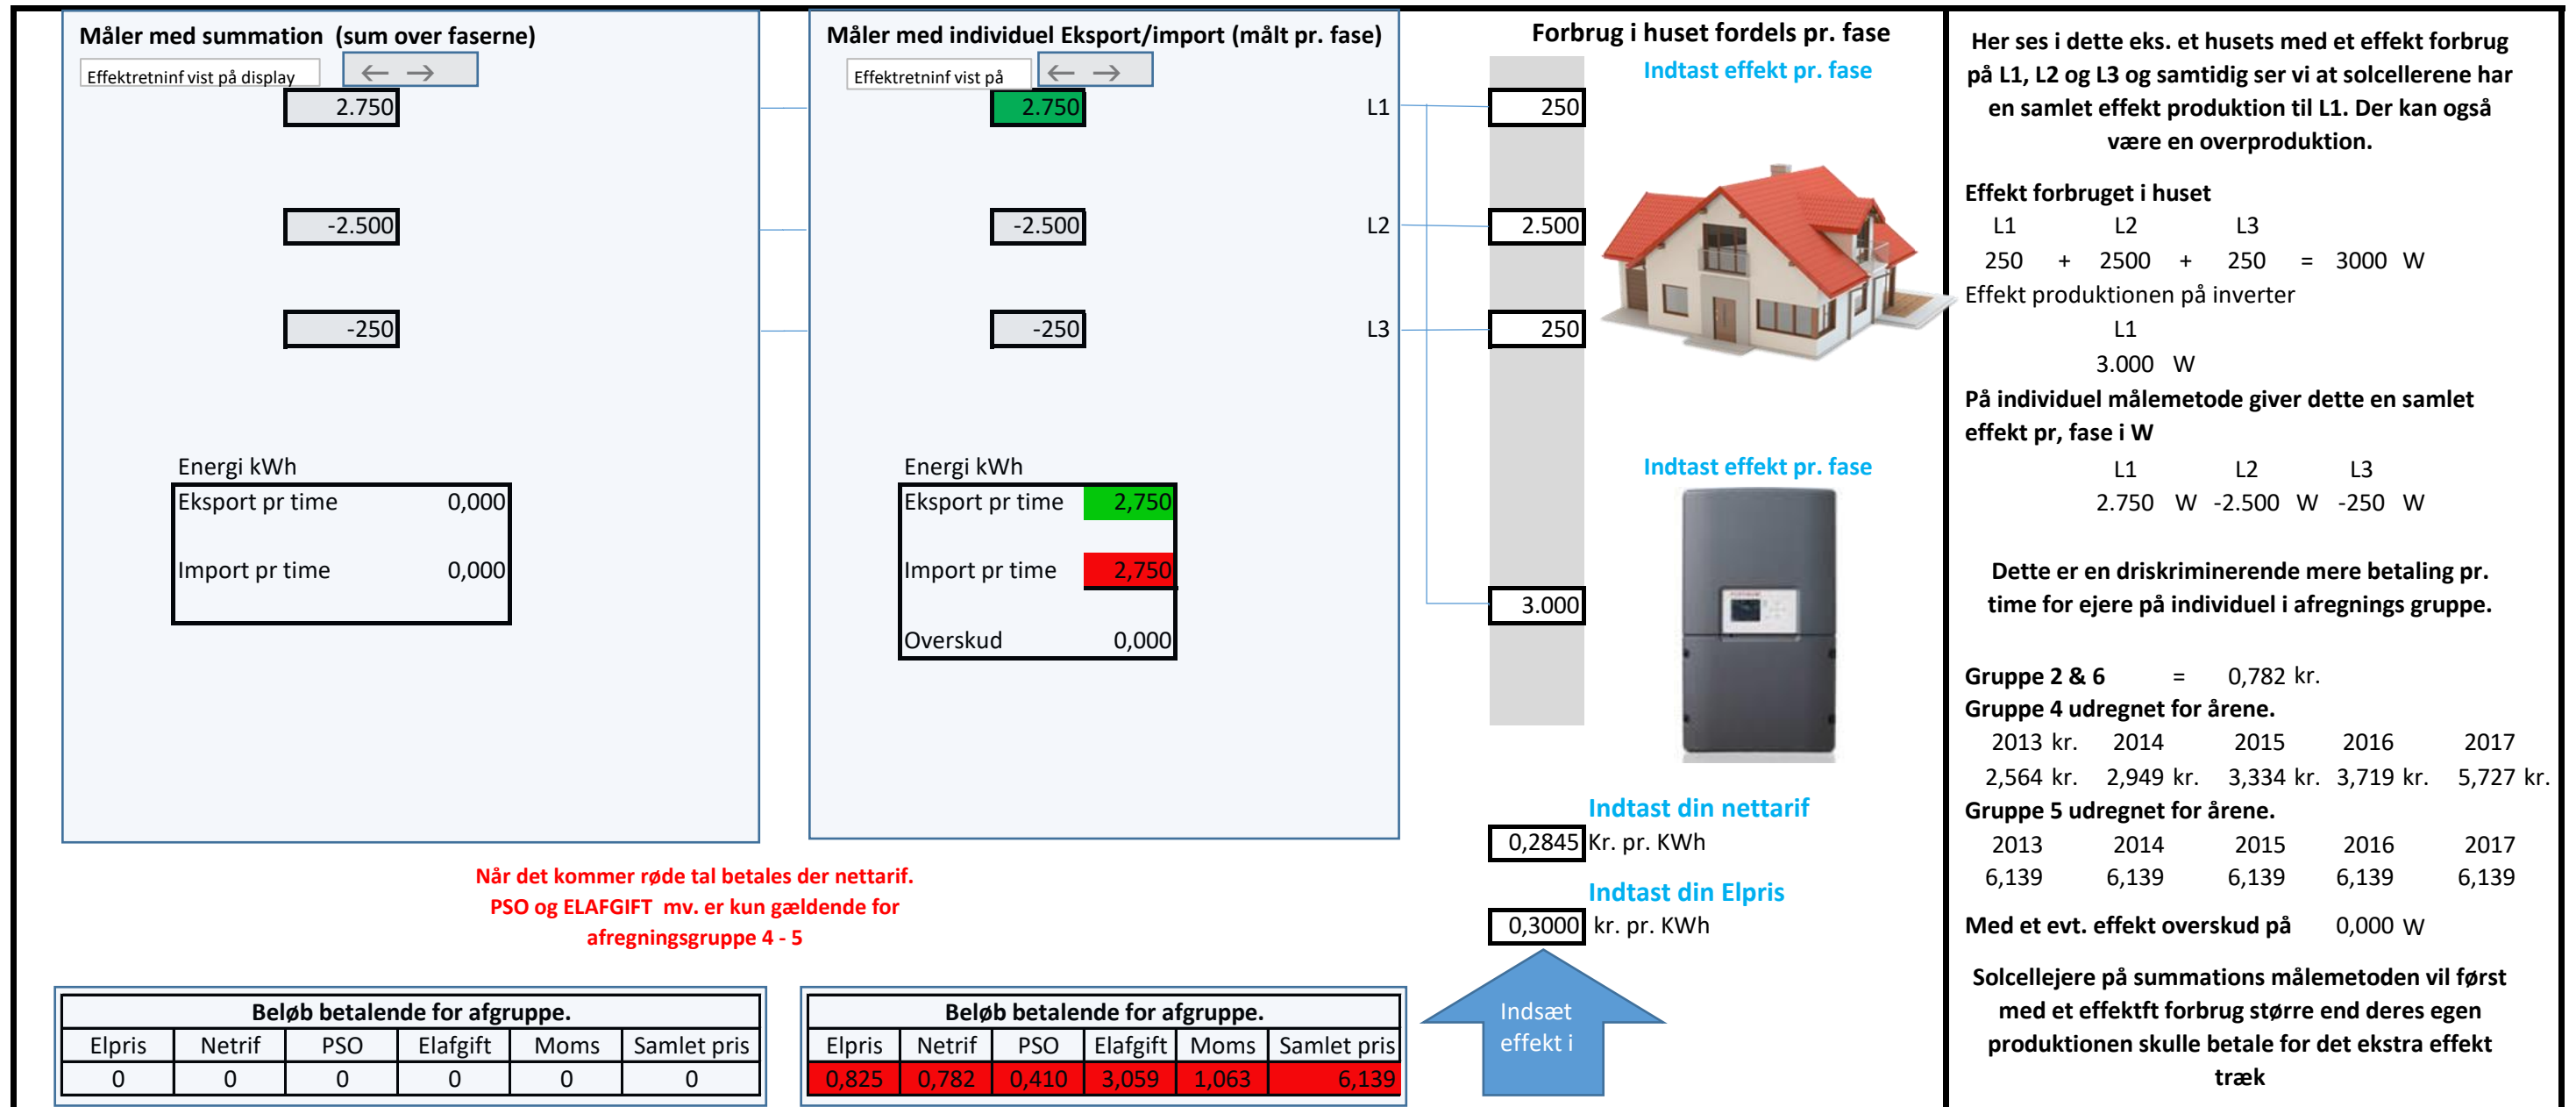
Måler med summation (sum over faserne)

Effektretninf vist på display

2.750

-2.500

-250

Energi kWh

| Eksport pr time | 0,000 |
|---|---|
| Import pr time | 0,000 |

Måler med individuel Eksport/import (målt pr. fase)

Effektretninf vist på

2.750

-2.500

-250

Energi kWh

| Eksport pr time | 2,750 |
|---|---|
| Import pr time | 2,750 |
| Overskud | 0,000 |

L1

L2

L3

Forbrug i huset fordels pr. fase

Indtast effekt pr. fase

250

2.500

250

Indtast effekt pr. fase

3.000

Indtast din nettarif

0,2845 Kr. pr. KWh

Indtast din Elpris

0,3000 kr. pr. KWh

Indsæt effekt i

Når det kommer røde tal betales der nettarif. PSO og ELAFGIFT mv. er kun gældende for afregningsgruppe 4 - 5

| Beløb betalende for afgruppe. | | | | | |
|---|---|---|---|---|---|
| Elpris | Netrif | PSO | Elafgift | Moms | Samlet pris |
| 0 | 0 | 0 | 0 | 0 | 0 |

| Beløb betalende for afgruppe. | | | | | |
|---|---|---|---|---|---|
| Elpris | Netrif | PSO | Elafgift | Moms | Samlet pris |
| 0,825 | 0,782 | 0,410 | 3,059 | 1,063 | 6,139 |

Her ses i dette eks. et husets med et effekt forbrug på L1, L2 og L3 og samtidig ser vi at solcellerene har en samlet effekt produktion til L1. Der kan også være en overproduktion.

Effekt forbruget i huset
L1 L2 L3
250 + 2500 + 250 = 3000 W
Effekt produktionen på inverter
L1
3.000 W
På individuel målemetode giver dette en samlet effekt pr, fase i W
L1 L2 L3
2.750 W -2.500 W -250 W

Dette er en driskriminerende mere betaling pr. time for ejere på individuel i afregnings gruppe.

Gruppe 2 & 6 = 0,782 kr.
Gruppe 4 udregnet for årene.
2013 kr. 2014 2015 2016 2017
2,564 kr. 2,949 kr. 3,334 kr. 3,719 kr. 5,727 kr.
Gruppe 5 udregnet for årene.
2013 2014 2015 2016 2017
6,139 6,139 6,139 6,139 6,139

Med et evt. effekt overskud på 0,000 W

Solcellejere på summations målemetoden vil først med et effektft forbrug større end deres egen produktionen skulle betale for det ekstra effekt træk